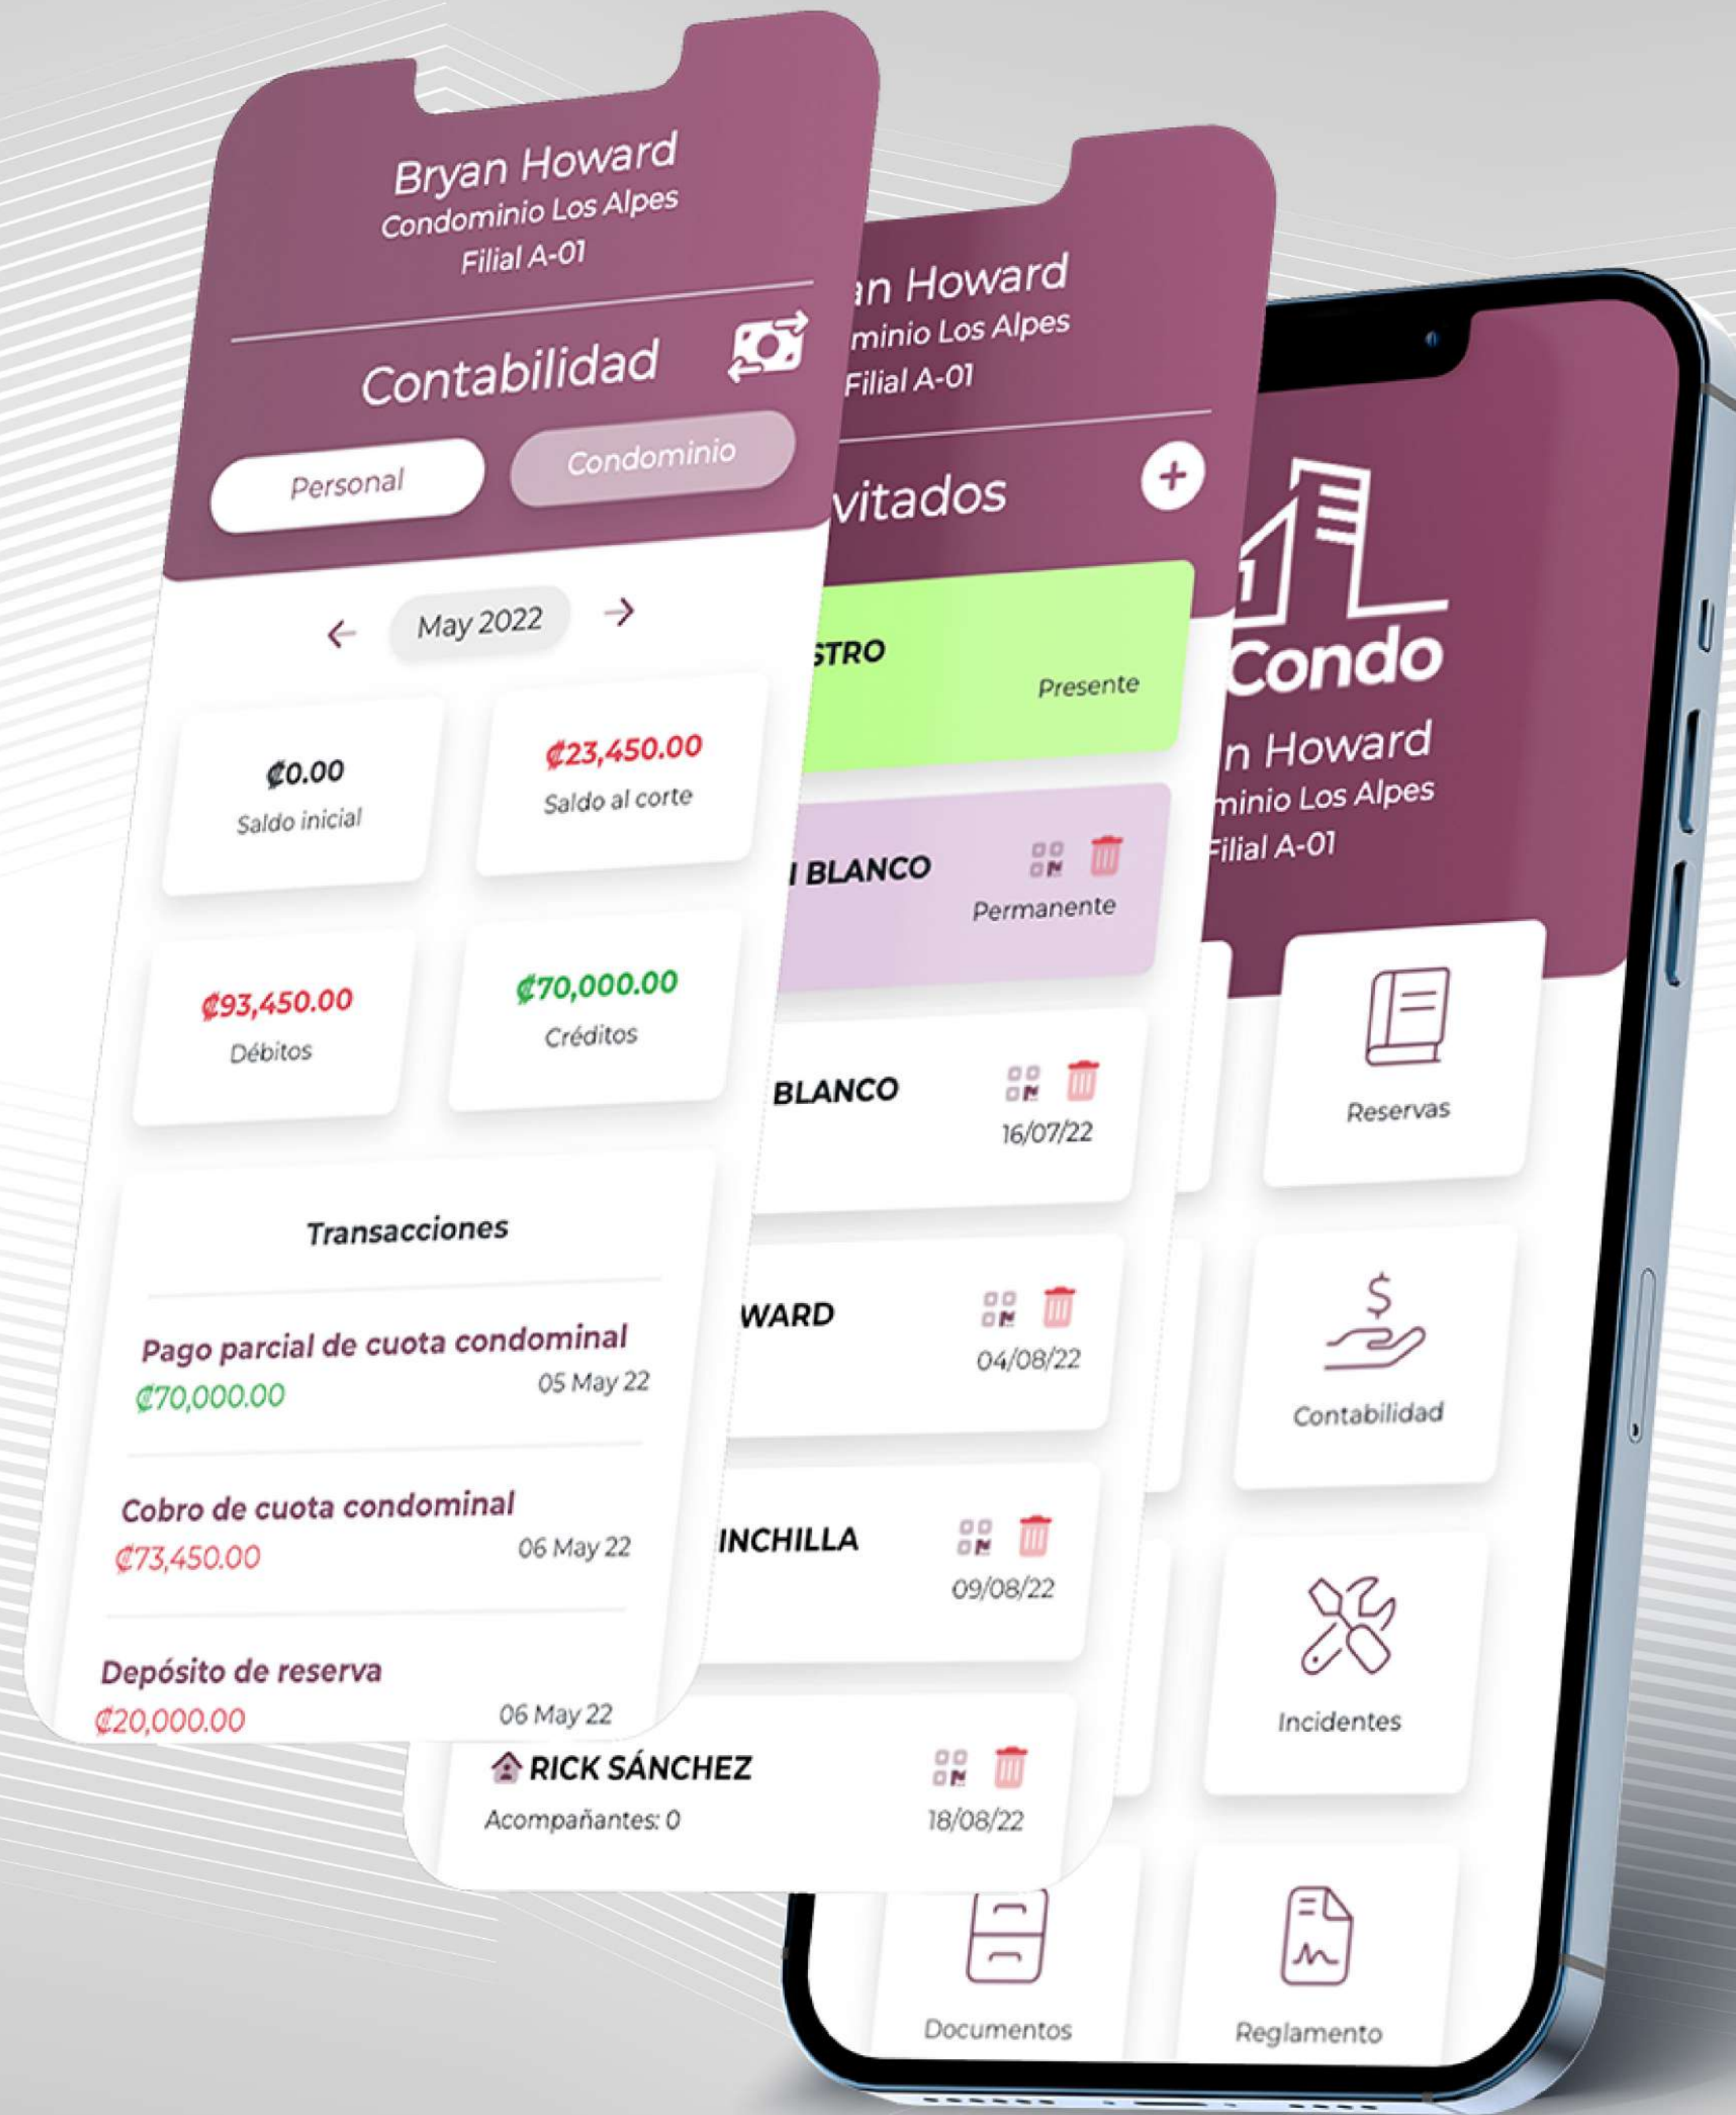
Bryan Howard
Condominio Los Alpes
Filial A-01

Contabilidad

Personal
Condominio

May 2022

₡0.00
Saldo inicial

₡23,450.00
Saldo al corte

₡93,450.00
Débitos

₡70,000.00
Créditos

Transacciones

Pago parcial de cuota condominal
₡70,000.00
05 May 22

Cobro de cuota condominal
₡73,450.00
06 May 22

Depósito de reserva
₡20,000.00
06 May 22

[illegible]n Howard
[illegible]minio Los Alpes
Filial A-01

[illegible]vitados

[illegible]STRO
Presente

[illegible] BLANCO
Permanente

BLANCO
16/07/22

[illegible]WARD
04/08/22

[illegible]INCHILLA
09/08/22

RICK SÁNCHEZ
Acompañantes: 0
18/08/22

Condo
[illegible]n Howard
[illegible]minio Los Alpes
Filial A-01

Reservas
Contabilidad
Incidentes
Documentos
Reglamento